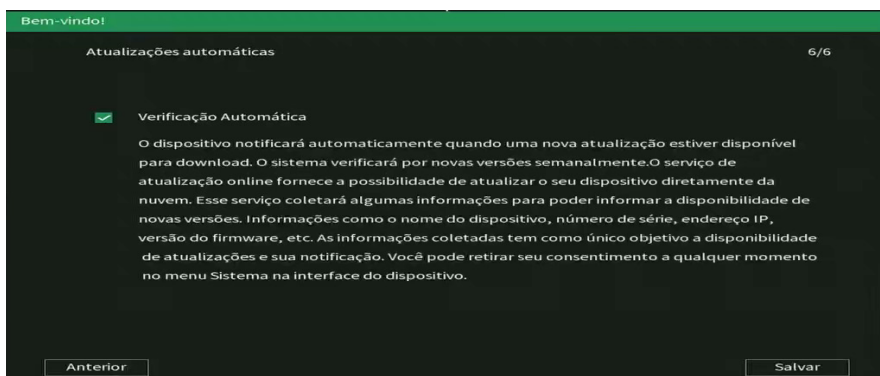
Bem-vindo!

Atualizações automáticas

6/6

Verificação Automática

O dispositivo notificará automaticamente quando uma nova atualização estiver disponível para download. O sistema verificará por novas versões semanalmente.O serviço de atualização online fornece a possibilidade de atualizar o seu dispositivo diretamente da nuvem. Esse serviço coletará algumas informações para poder informar a disponibilidade de novas versões. Informações como o nome do dispositivo, número de série, endereço IP, versão do firmware, etc. As informações coletadas tem como único objetivo a disponibilidade de atualizações e sua notificação. Você pode retirar seu consentimento a qualquer momento no menu Sistema na interface do dispositivo.

Anterior

Salvar